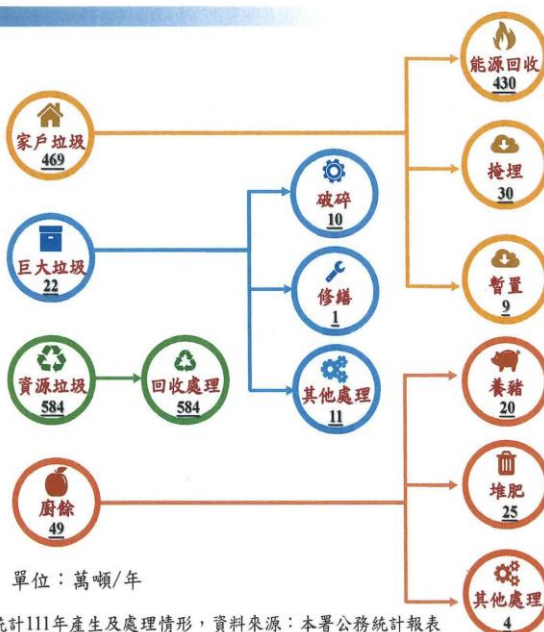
家戶垃圾
469

巨大垃圾
22

資源垃圾
584

回收處理
584

廚餘
49

破碎
10

修繕
1

其他處理
11

能源回收
430

掩埋
30

暫置
9

養豬
20

堆肥
25

其他處理
4

單位：萬噸/年

統計111年產生及處理情形，資料來源：本署公務統計報表